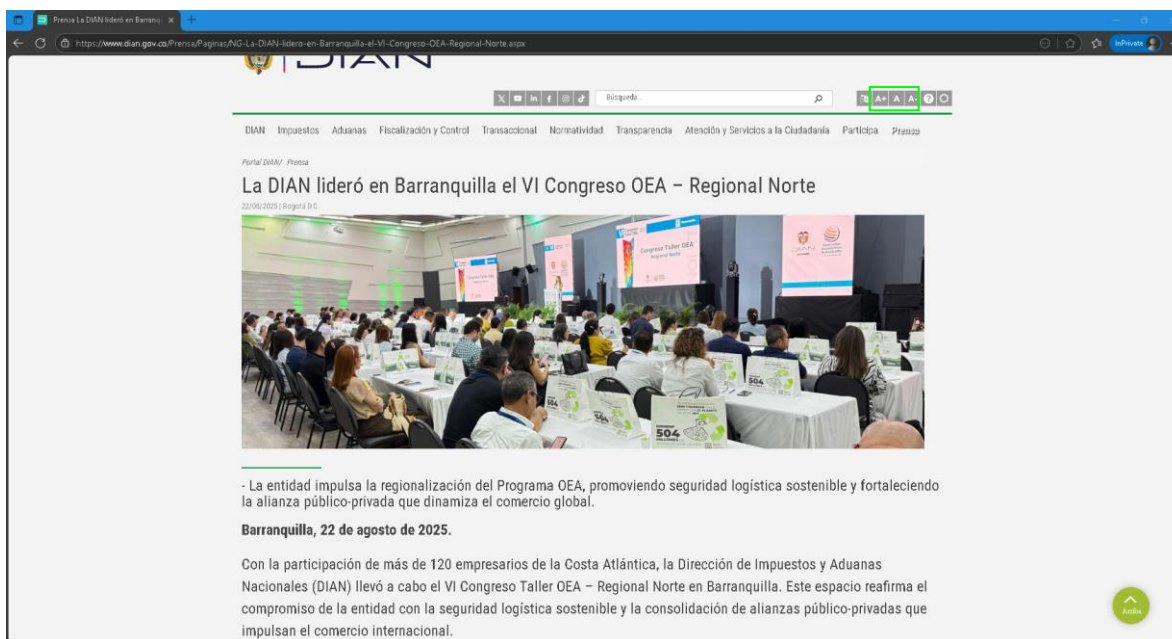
Prensa La DIAN lideró en Barranq ×

https://www.dian.gov.co/Prensa/Paginas/NG-La-DIAN-lidero-en-Barranquilla-el-VI-Congreso-OEA-Regional-Norte.aspx

InPrivate

DIAN

Búsqueda

A+ A A-

DIAN Impuestos Aduanas Fiscalización y Control Transaccional Normatividad Transparencia Atención y Servicios a la Ciudadanía Participa Prensa

Portal DIAN / Prensa

La DIAN lideró en Barranquilla el VI Congreso OEA – Regional Norte

22/08/2025 | Bogotá D.C.

Congreso Taller OEA Regional Norte

504

- La entidad impulsa la regionalización del Programa OEA, promoviendo seguridad logística sostenible y fortaleciendo la alianza público-privada que dinamiza el comercio global.

Barranquilla, 22 de agosto de 2025.

Con la participación de más de 120 empresarios de la Costa Atlántica, la Dirección de Impuestos y Aduanas Nacionales (DIAN) llevó a cabo el VI Congreso Taller OEA – Regional Norte en Barranquilla. Este espacio reafirma el compromiso de la entidad con la seguridad logística sostenible y la consolidación de alianzas público-privadas que impulsan el comercio internacional.

Arriba